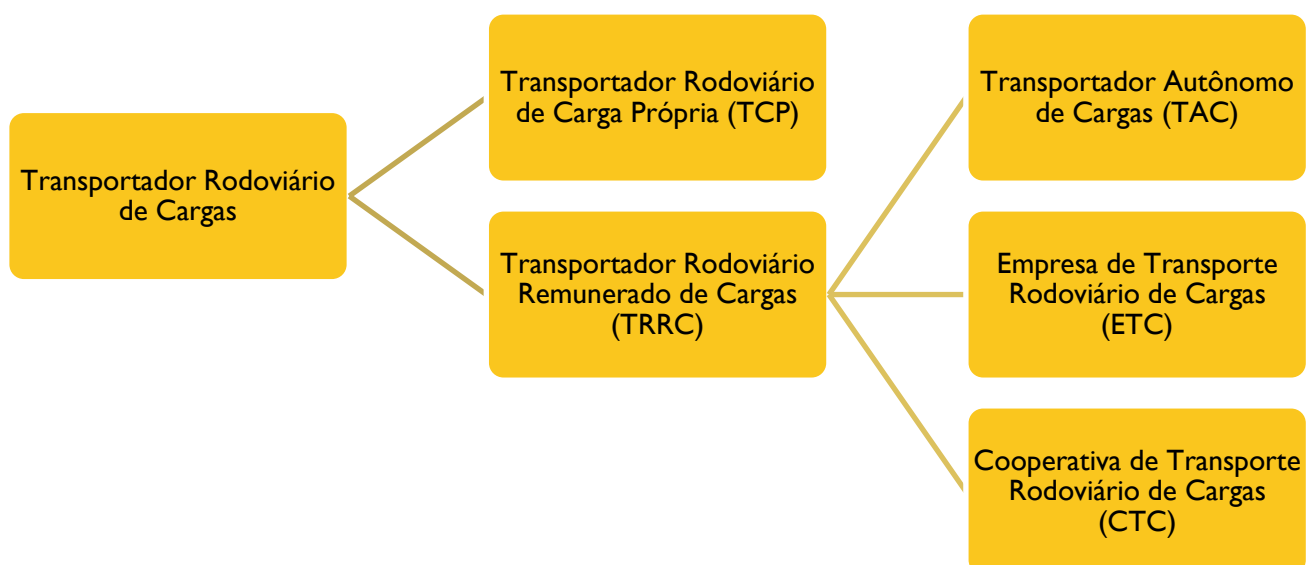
Transportador Rodoviário de Cargas

Transportador Rodoviário de Carga Própria (TCP)

Transportador Rodoviário Remunerado de Cargas (TRRC)

Transportador Autônomo de Cargas (TAC)

Empresa de Transporte Rodoviário de Cargas (ETC)

Cooperativa de Transporte Rodoviário de Cargas (CTC)